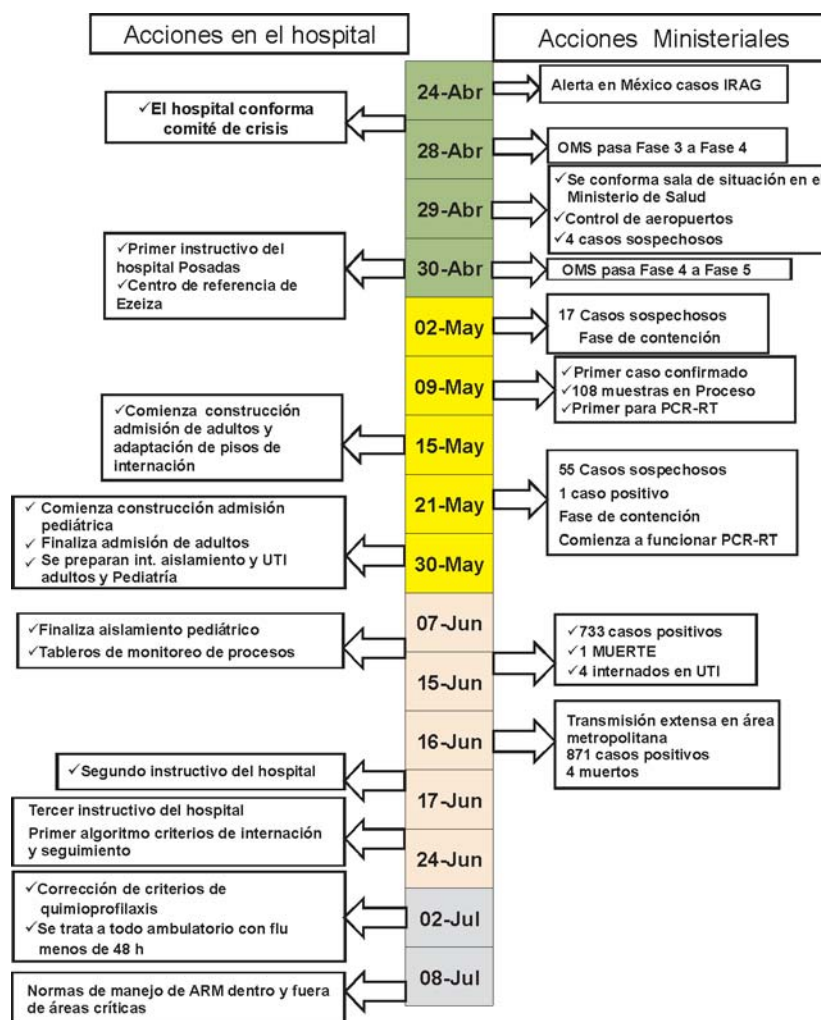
Acciones en el hospital

Acciones Ministeriales

24-Abr

Alerta en México casos IRAG

✓El hospital conforma comité de crisis

28-Abr

OMS pasa Fase 3 a Fase 4

29-Abr

✓Se conforma sala de situación en el Ministerio de Salud
✓Control de aeropuertos
✓4 casos sospechosos

✓Primer instructivo del hospital Posadas
✓Centro de referencia de Ezeiza

30-Abr

OMS pasa Fase 4 a Fase 5

02-May

17 Casos sospechosos
Fase de contención

09-May

✓Primer caso confirmado
✓108 muestras en Proceso
✓Primer para PCR-RT

✓Comienza construcción admisión de adultos y adaptación de pisos de internación

15-May

21-May

55 Casos sospechosos
1 caso positivo
Fase de contención
Comienza a funcionar PCR-RT

✓ Comienza construcción admisión pediátrica
✓ Finaliza admisión de adultos
✓ Se preparan int. aislamiento y UTI adultos y Pediatría

30-May

07-Jun

✓Finaliza aislamiento pediátrico
✓Tableros de monitoreo de procesos

✓733 casos positivos
✓1 MUERTE
✓4 internados en UTI

15-Jun

16-Jun

Transmisión extensa en área metropolitana
871 casos positivos
4 muertos

✓Segundo instructivo del hospital

17-Jun

Tercer instructivo del hospital
Primer algoritmo criterios de internación y seguimiento

24-Jun

✓Corrección de criterios de quimioprofilaxis
✓Se trata a todo ambulatorio con flu menos de 48 h

02-Jul

08-Jul

Normas de manejo de ARM dentro y fuera de áreas críticas